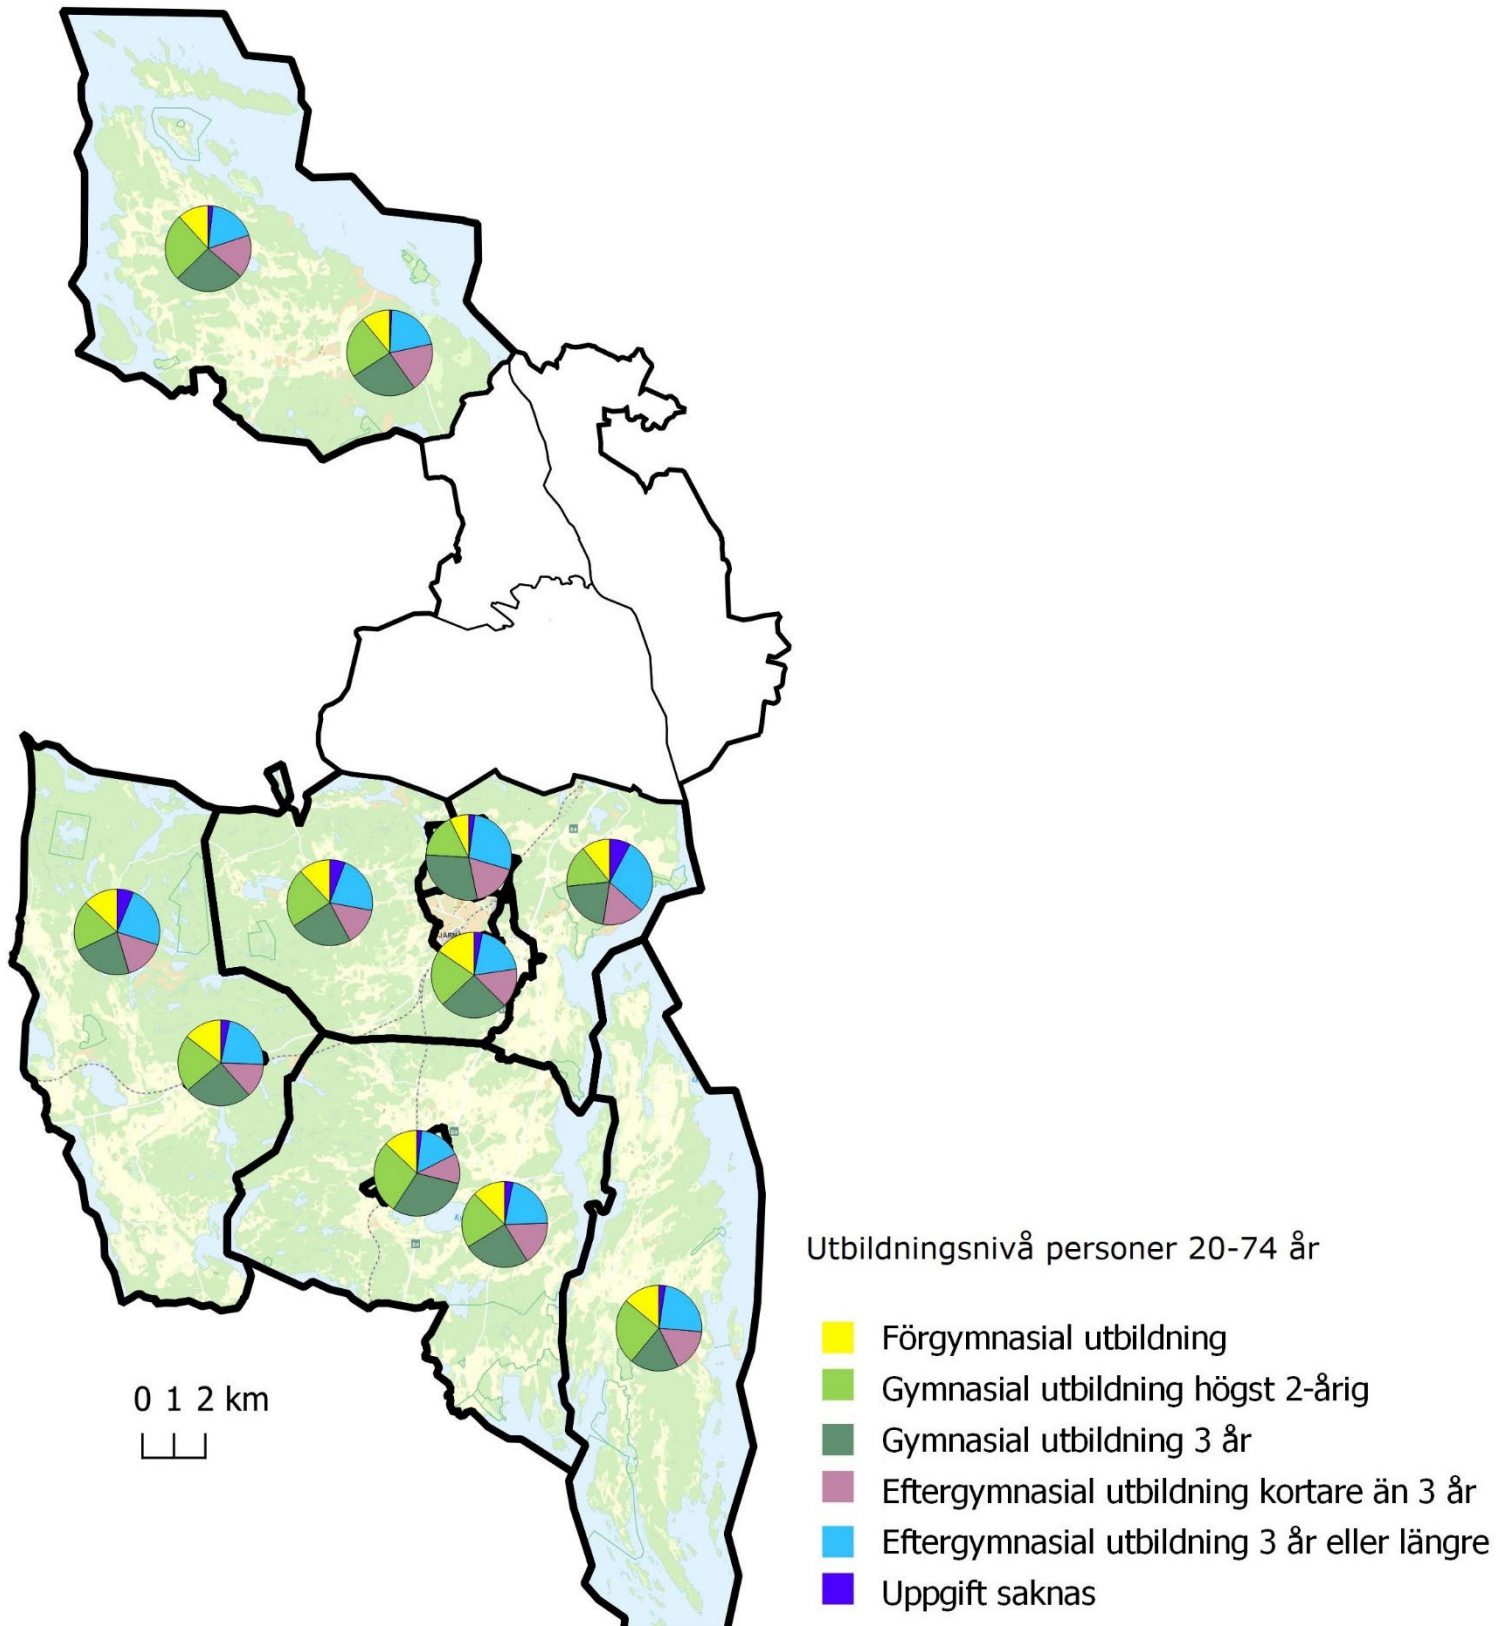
Utbildningsnivå personer 20-74 år

Förgymnasial utbildning
Gymnasial utbildning högst 2-årig
Gymnasial utbildning 3 år
Eftergymnasial utbildning kortare än 3 år
Eftergymnasial utbildning 3 år eller längre
Uppgift saknas

0 1 2 km